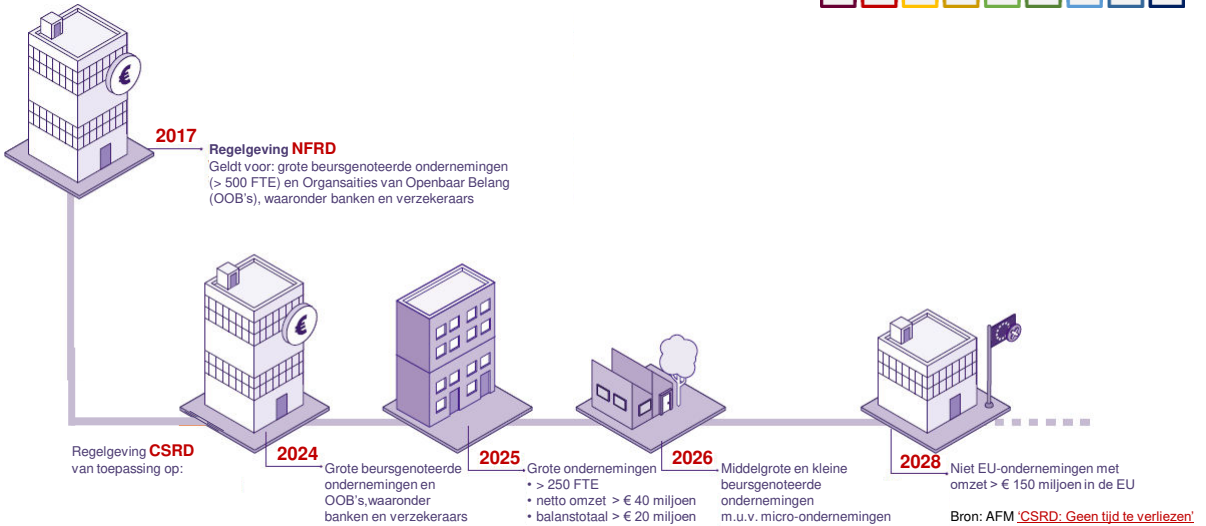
2017
Regelgeving NFRD
Geldt voor: grote beursgenoteerde ondernemingen (> 500 FTE) en Organsaities van Openbaar Belang (OOB's), waaronder banken en verzekeraars

Regelgeving CSRD van toepassing op:

2024
Grote beursgenoteerde ondernemingen en OOB's,waaronder banken en verzekeraars

2025
Grote ondernemingen
• > 250 FTE
• netto omzet > € 40 miljoen
• balanstotaal > € 20 miljoen

2026
Middelgrote en kleine beursgenoteerde ondernemingen m.u.v. micro-ondernemingen

2028
Niet EU-ondernemingen met omzet > € 150 miljoen in de EU

Bron: AFM 'CSRD: Geen tijd te verliezen'